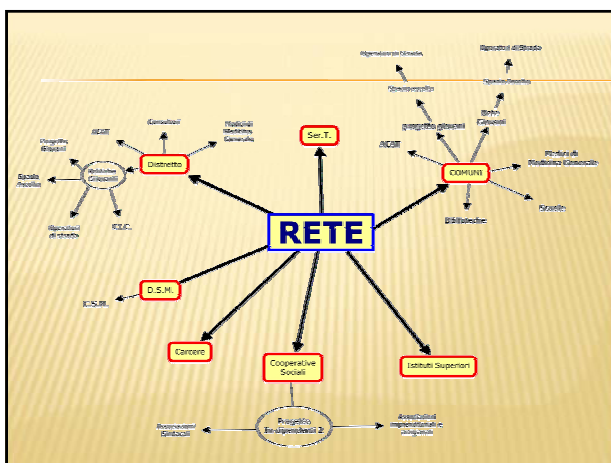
RETE

Ser.T.

Distretto

Consultori

Medicina Generale

ACAT

Progetto Giovani

Scuola Paritaria

Operatori di strada

C.I.C.

COMUNI

ACAT

progetto giovani

Biblioteche

Scuole

Educativa

Operatori di Strada

Servizio Sociale

D.S.M.

C.S.M.

Carcere

Cooperative Sociali

Progetto Io dipendente 2

Istituti Superiori